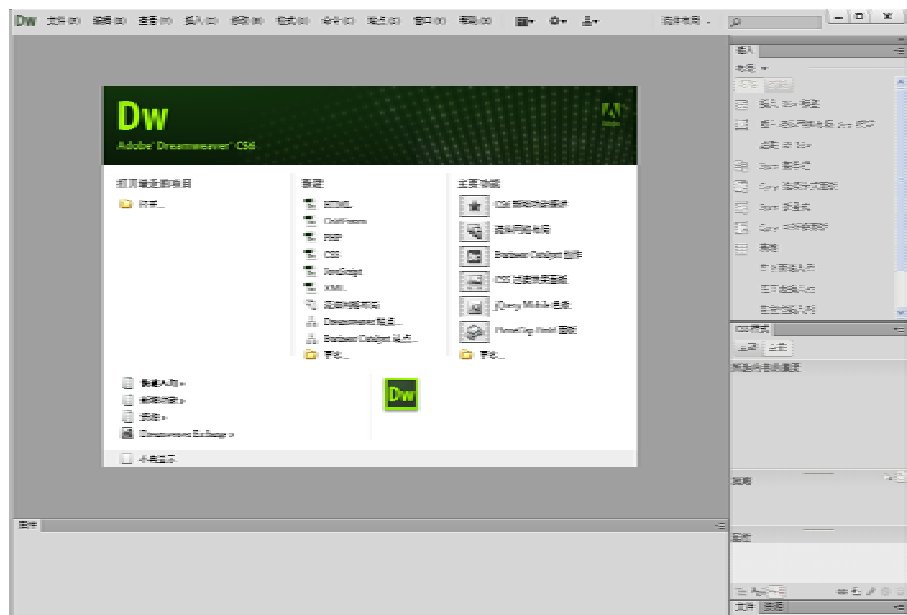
DW 文件(F) 编辑(E) 查看(V) 插入(I) 修改(M) 格式(O) 命令(C) 站点(S) 窗口(W) 帮助(H)

设计布局

Dw

Adobe Dreamweaver CS6

打开最近的项目

打开...

新建

HTML

ColdFusion

PHP

CSS

JavaScript

XML

流体网格布局

Dreamweaver 站点...

Business Catalyst 站点...

更多...

主要功能

CSS 样式和过渡

流体网格布局

Business Catalyst 插件

CSS 过渡效果面板

jQuery Mobile 色板

PhoneGap Build 面板

更多...

快速入门 »

新增功能 »

资源 »

Dreamweaver Exchange »

Dw

不再显示

属性

插入

常用

常用 收藏

插入 Div 标签

插入流体网格布局 Div 标签

绘制 AP Div

Spry 菜单栏

Spry 选项卡式面板

Spry 折叠式

Spry 可折叠面板

表格

在上面插入行

在下面插入行

在左边插入列

CSS 样式

全部 当前

所选内容的摘要

规则

属性

文件 资源